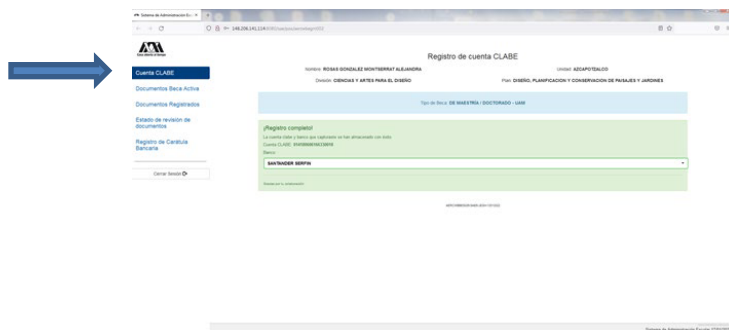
Sistema de Administración Es... ×

148.206.141.124/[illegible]

Cuenta CLABE

Documentos Beca Activa

Documentos Registrados

Estado de revisión de documentos

Registro de Carátula Bancaria

Cerrar Sesión

Registro de cuenta CLABE

Nombre: ROSAS GONZALEZ MONTSERRAT ALEJANDRA

Unidad: AZCAPOTZALCO

División: CIENCIAS Y ARTES PARA EL DISEÑO

Plan: DISEÑO, PLANIFICACION Y CONSERVACION DE PAISAJES Y JARDINES

Tipo de Beca: DE MAESTRIA / DOCTORADO - UAM

¡Registro completo!

La cuenta clabe y banco que capturaste se han almacenado con éxito.

Cuenta CLABE: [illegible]

Banco:

SANTANDER SERFIN

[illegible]

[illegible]

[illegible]